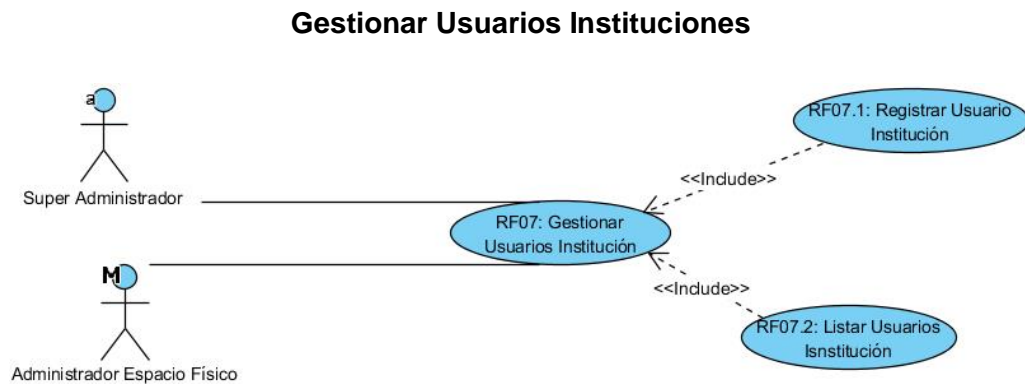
Gestionar Usuarios Instituciones

a

Super Administrador

M

Administrador Espacio Físico

RF07: Gestionar Usuarios Institución

<<Include>>

RF07.1: Registrar Usuario Institución

<<Include>>

RF07.2: Listar Usuarios Isnstitución